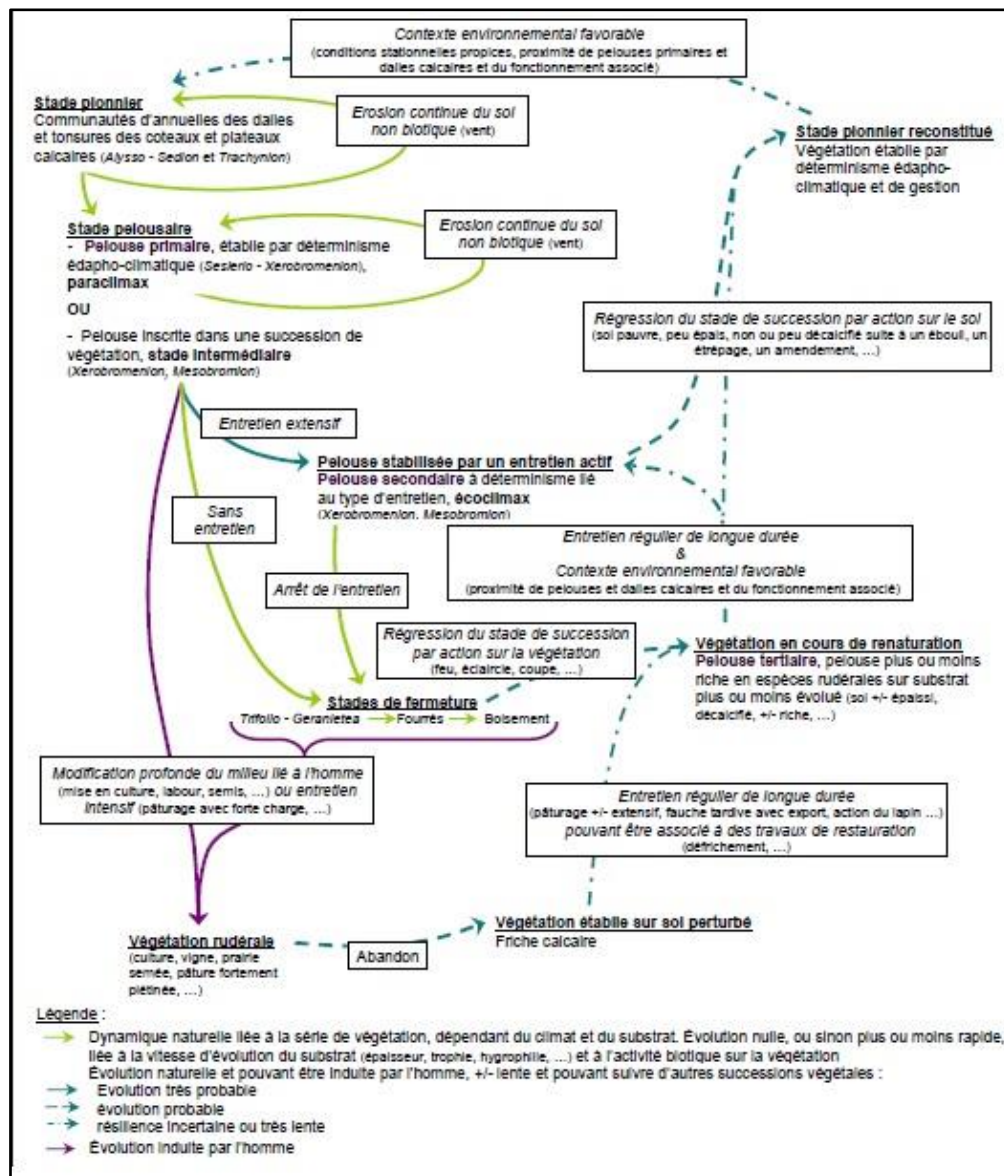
Contexte environnemental favorable
(conditions stationnelles propices, proximité de pelouses primaires et dalles calcaires et du fonctionnement associé)

Stade pionnier
Communautés d'annuelles des dalles et tonsures des coteaux et plateaux calcaires (Alysso - Sedion et Trachynion)

Erosion continue du sol non biotique (vent)

Stade pionnier reconstitué
Végétation établie par déterminisme édapho-climatique et de gestion

Stade pelousaire
- Pelouse primaire, établie par déterminisme édapho-climatique (Seslerio - Xerobromenion), paraclimax
OU
- Pelouse inscrite dans une succession de végétation, stade intermédiaire (Xerobromenion, Mesobromion)

Erosion continue du sol non biotique (vent)

Régression du stade de succession par action sur le sol
(sol pauvre, peu épais, non ou peu décalcifié suite à un éboulis, un étrépage, un amendement, ...)

Entretien extensif

Pelouse stabilisée par un entretien actif
Pelouse secondaire à déterminisme lié au type d'entretien, écoclimax
(Xerobromenion, Mesobromion)

Sans entretien

Entretien régulier de longue durée
&
Contexte environnemental favorable
(proximité de pelouses et dalles calcaires et du fonctionnement associé)

Arrêt de l'entretien

Régression du stade de succession par action sur la végétation
(feu, éclaircie, coupe, ...)

Végétation en cours de renaturation
Pelouse tertiaire, pelouse plus ou moins riche en espèces rudérales sur substrat plus ou moins évolué (sol +/- épaissi, décalcifié, +/- riche, ...)

Stades de fermeture
Trifolio - Geranietea → Fourrés → Boisement

Modification profonde du milieu lié à l'homme (mise en culture, labour, semis, ...) ou entretien intensif (pâturage avec forte charge, ...)

Entretien régulier de longue durée
(pâturage +/- extensif, fauche tardive avec export, action du lapin ...)
pouvant être associé à des travaux de restauration
(défrichement, ...)

Végétation rudérale
(culture, vigne, prairie semée, pâture fortement piétinée, ...)

Abandon

Végétation établie sur sol perturbé
Friche calcaire

Légende :
Dynamique naturelle liée à la série de végétation, dépendant du climat et du substrat. Évolution nulle, ou sinon plus ou moins rapide, liée à la vitesse d'évolution du substrat (épaisseur, trophie, hygrophilie, ...) et à l'activité biotique sur la végétation
Évolution naturelle et pouvant être induite par l'homme, +/- lente et pouvant suivre d'autres successions végétales :
Evolution très probable
évolution probable
résilience incertaine ou très lente
Évolution induite par l'homme